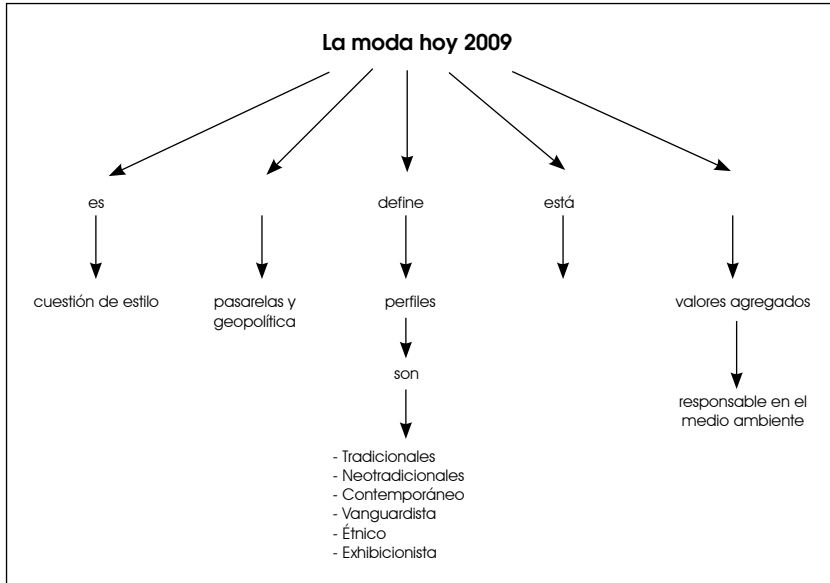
La moda hoy 2009

es

cuestión de estilo

pasarelas y geopolítica

define

perfiles

son

- Tradicionales
- Neotradicionales
- Contemporáneo
- Vanguardista
- Étnico
- Exhibicionista

está

valores agregados

responsable en el medio ambiente